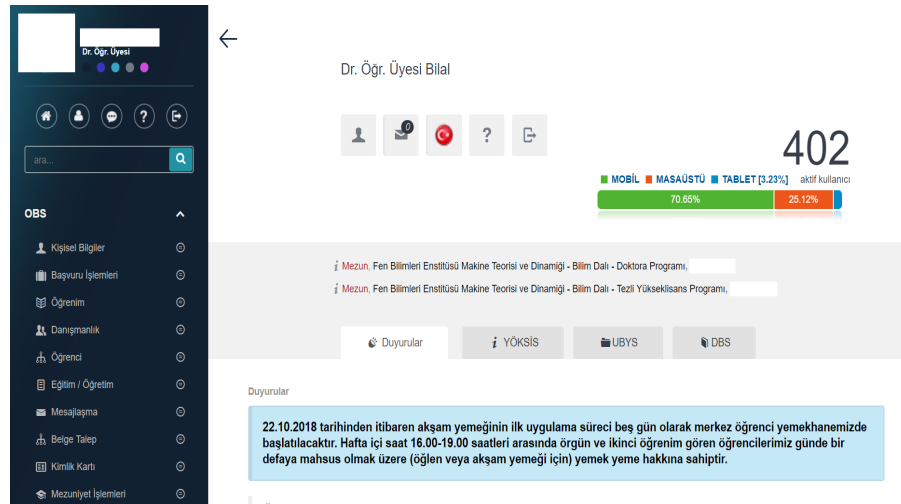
Dr. Öğr. Üyesi

ara...

OBS

Kişisel Bilgiler

Başvuru İşlemleri

Öğrenim

Danışmanlık

Öğrenci

Eğitim / Öğretim

Mesajlaşma

Belge Talep

Kimlik Kartı

Mezuniyet İşlemleri

Dr. Öğr. Üyesi Bilal

0

?

402

MOBİL MASAÜSTÜ TABLET [3.23%] aktif kullanıcı

70.65% 25.12%

Mezun, Fen Bilimleri Enstitüsü Makine Teorisi ve Dinamiği - Bilim Dalı - Doktora Programı,

Mezun, Fen Bilimleri Enstitüsü Makine Teorisi ve Dinamiği - Bilim Dalı - Tezli Yükseklisans Programı,

Duyurular | YÖKSİS | UBYS | DBS

Duyurular

22.10.2018 tarihinden itibaren akşam yemeğinin ilk uygulama süreci beş gün olarak merkez öğrenci yemekhanemizde başlatılacaktır. Hafta içi saat 16.00-19.00 saatleri arasında örgün ve ikinci öğrenim gören öğrencilerimiz günde bir defaya mahsus olmak üzere (öğlen veya akşam yemeği için) yemek yeme hakkına sahiptir.